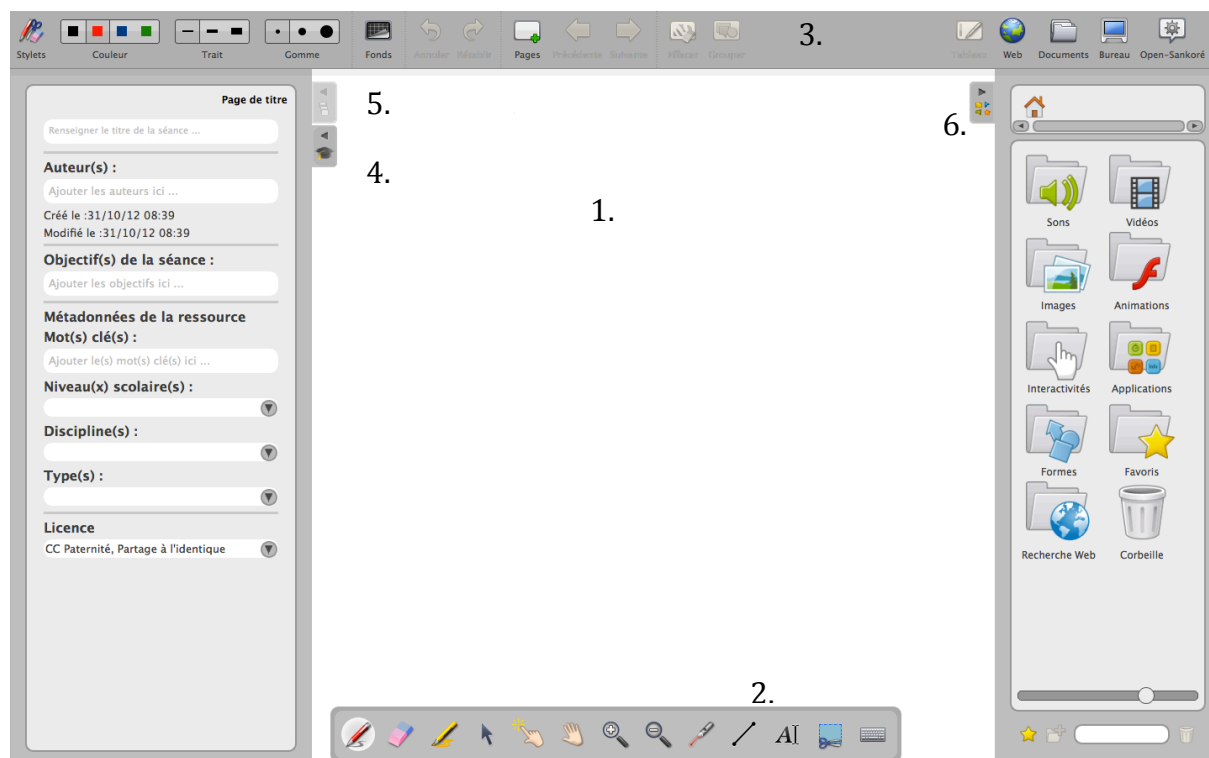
Stylets Couleur Trait Gomme Fonds Annuler Rétablir Pages Précédente Suivante Effacer Grouper 3. Tableau Web Documents Bureau Open-Sankoré

Page de titre
Renseigner le titre de la séance ...
Auteur(s) :
Ajouter les auteurs ici ...
Créé le :31/10/12 08:39
Modifié le :31/10/12 08:39
Objectif(s) de la séance :
Ajouter les objectifs ici ...
Métadonnées de la ressource
Mot(s) clé(s) :
Ajouter le(s) mot(s) clé(s) ici ...
Niveau(x) scolaire(s) :
Discipline(s) :
Type(s) :
Licence
CC Paternité, Partage à l'identique

5.
4.
1.
6.
2.

Sons Vidéos
Images Animations
Interactivités Applications
Formes Favoris
Recherche Web Corbeille